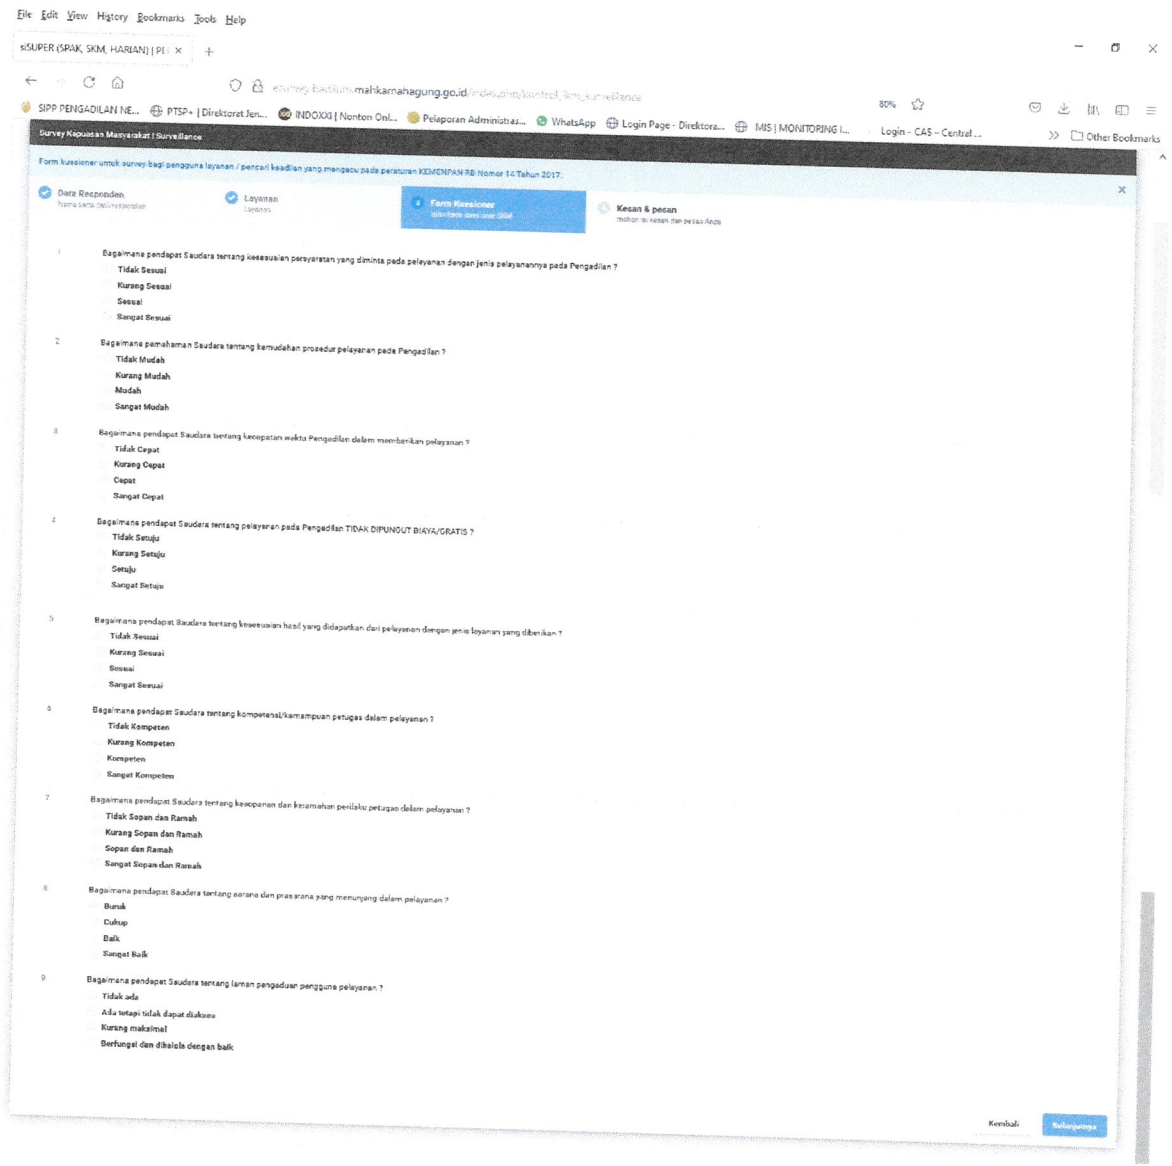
File Edit View History Bookmarks Tools Help

siSUPER (SPAK, SKM, HARIAN) | PE ×

survey.badilum.mahkamahagung.go.id/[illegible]

80%

SIPP PENGADILAN NE... PTSP+ | Direktorat Jen... INDOXXI | Nonton Onl... Pelaporan Administras... WhatsApp Login Page - Direktora... MIS | MONITORING I... Login - CAS – Central ... Other Bookmarks

Survey Kepuasan Masyarakat | Surveillance

Form kuesioner untuk survey bagi pengguna layanan / pencari keadilan yang mengacu pada peraturan KEMENPAN RB Nomor 14 Tahun 2017.

Data Responden
Nama serta data responden

Layanan
Layanan

Form Kuesioner
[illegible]

Kesan & pesan
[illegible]

1 Bagaimana pendapat Saudara tentang kesesuaian persyaratan yang diminta pada pelayanan dengan jenis pelayanannya pada Pengadilan ?
Tidak Sesuai
Kurang Sesuai
Sesuai
Sangat Sesuai

2 Bagaimana pemahaman Saudara tentang kemudahan prosedur pelayanan pada Pengadilan ?
Tidak Mudah
Kurang Mudah
Mudah
Sangat Mudah

3 Bagaimana pendapat Saudara tentang kecepatan waktu Pengadilan dalam memberikan pelayanan ?
Tidak Cepat
Kurang Cepat
Cepat
Sangat Cepat

4 Bagaimana pendapat Saudara tentang pelayanan pada Pengadilan TIDAK DIPUNGUT BIAYA/GRATIS ?
Tidak Setuju
Kurang Setuju
Setuju
Sangat Setuju

5 Bagaimana pendapat Saudara tentang kesesuaian hasil yang didapatkan dari pelayanan dengan jenis layanan yang diberikan ?
Tidak Sesuai
Kurang Sesuai
Sesuai
Sangat Sesuai

6 Bagaimana pendapat Saudara tentang kompetensi/kemampuan petugas dalam pelayanan ?
Tidak Kompeten
Kurang Kompeten
Kompeten
Sangat Kompeten

7 Bagaimana pendapat Saudara tentang kesopanan dan keramahan perilaku petugas dalam pelayanan ?
Tidak Sopan dan Ramah
Kurang Sopan dan Ramah
Sopan dan Ramah
Sangat Sopan dan Ramah

8 Bagaimana pendapat Saudara tentang sarana dan prasarana yang menunjang dalam pelayanan ?
Buruk
Cukup
Baik
Sangat Baik

9 Bagaimana pendapat Saudara tentang laman pengaduan pengguna pelayanan ?
Tidak ada
Ada tetapi tidak dapat diakses
Kurang maksimal
Berfungsi dan dikelola dengan baik

Kembali Selanjutnya